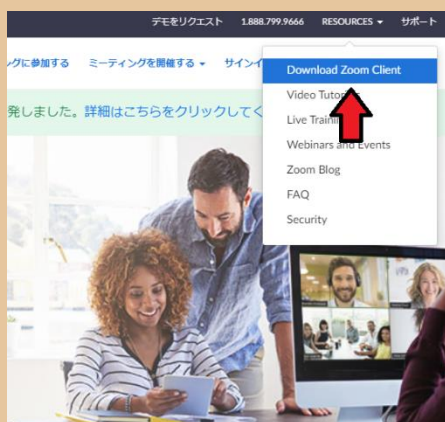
デモをリクエスト 1.888.799.9666 RESOURCES ▾ サポート

ングに参加する ミーティングを開催する ▾ サインイ

発しました。詳細はこちらをクリックしてく

Download Zoom Client
Video Tuto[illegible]
Live Traini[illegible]
Webinars and Events
Zoom Blog
FAQ
Security